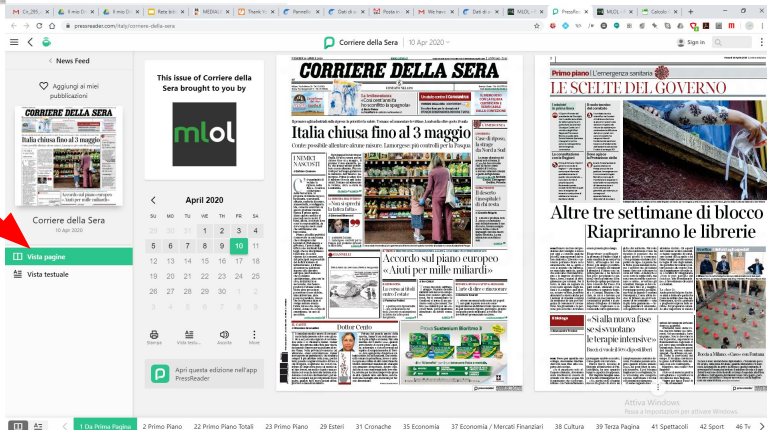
pressreader.com/italy/corriere-della-sera

Corriere della Sera 10 Apr 2020

Sign in

< News Feed

Aggiungi ai miei pubblicazioni

Corriere della Sera
10 Apr 2020

Vista pagine

Vista testuale

This issue of Corriere della Sera brought to you by

mlol

April 2020

| SU | MO | TU | WE | TH | FR | SA |
|---|---|---|---|---|---|---|
| | | | 1 | 2 | 3 | 4 |
| 5 | 6 | 7 | 8 | 9 | 10 | 11 |
| 12 | 13 | 14 | 15 | 16 | 17 | 18 |
| 19 | 20 | 21 | 22 | 23 | 24 | 25 |
| 26 | 27 | 28 | 29 | 30 | 1 | 2 |
| 3 | 4 | 5 | 6 | 7 | 8 | 9 |

Stampa Vista testu... Ascolta More

Apri questa edizione nell'app PressReader

CORRIERE DELLA SERA

Italia chiusa fino al 3 maggio

Accordo sul piano europeo «Aiuti per mille miliardi»

I NEMICI NASCOSTI

Dottor Cento

Primo piano L'emergenza sanitaria

LE SCELTE DEL GOVERNO

Altre tre settimane di blocco
Riapriranno le librerie

«Stalla nuova fase se si svuotano le terapie intensive»

Attiva Windows
Passa a Impostazioni per attivare Windows.

1 Da Prima Pagina 2 Primo Piano 22 Primo Piano Totali 23 Primo Piano 29 Esteri 31 Cronache 35 Economia 37 Economia / Mercati Finanziari 38 Cultura 39 Terza Pagina 41 Spettacoli 42 Sport 46 Tv